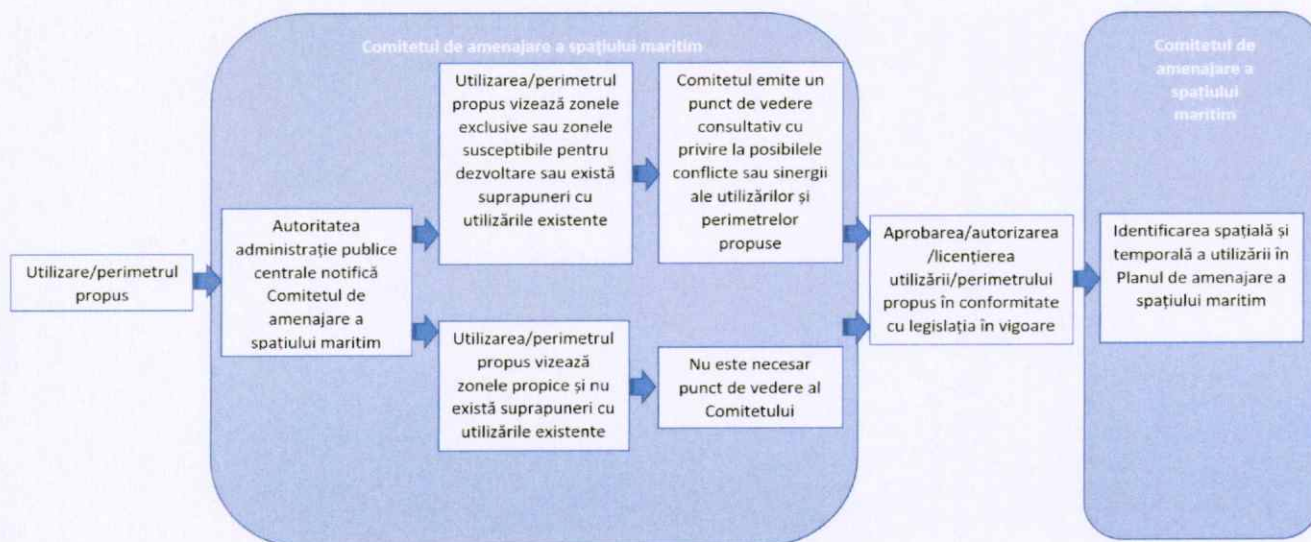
Comitetul de amenajare a spațiului maritim

Utilizare/perimetrul propus

Autoritatea administrație publice centrale notifică Comitetul de amenajare a spațiului maritim

Utilizarea/perimetrul propus vizează zonele exclusive sau zonele susceptibile pentru dezvoltare sau există suprapuneri cu utilizările existente

Comitetul emite un punct de vedere consultativ cu privire la posibilele conflicte sau sinergii ale utilizărilor și perimetrelor propuse

Utilizarea/perimetrul propus vizează zonele propice și nu există suprapuneri cu utilizările existente

Nu este necesar punct de vedere al Comitetului

Aprobarea/autorizarea /licențierea utilizării/perimetrului propus în conformitate cu legislația în vigoare

Comitetul de amenajare a spațiului maritim

Identificarea spațială și temporală a utilizării în Planul de amenajare a spațiului maritim